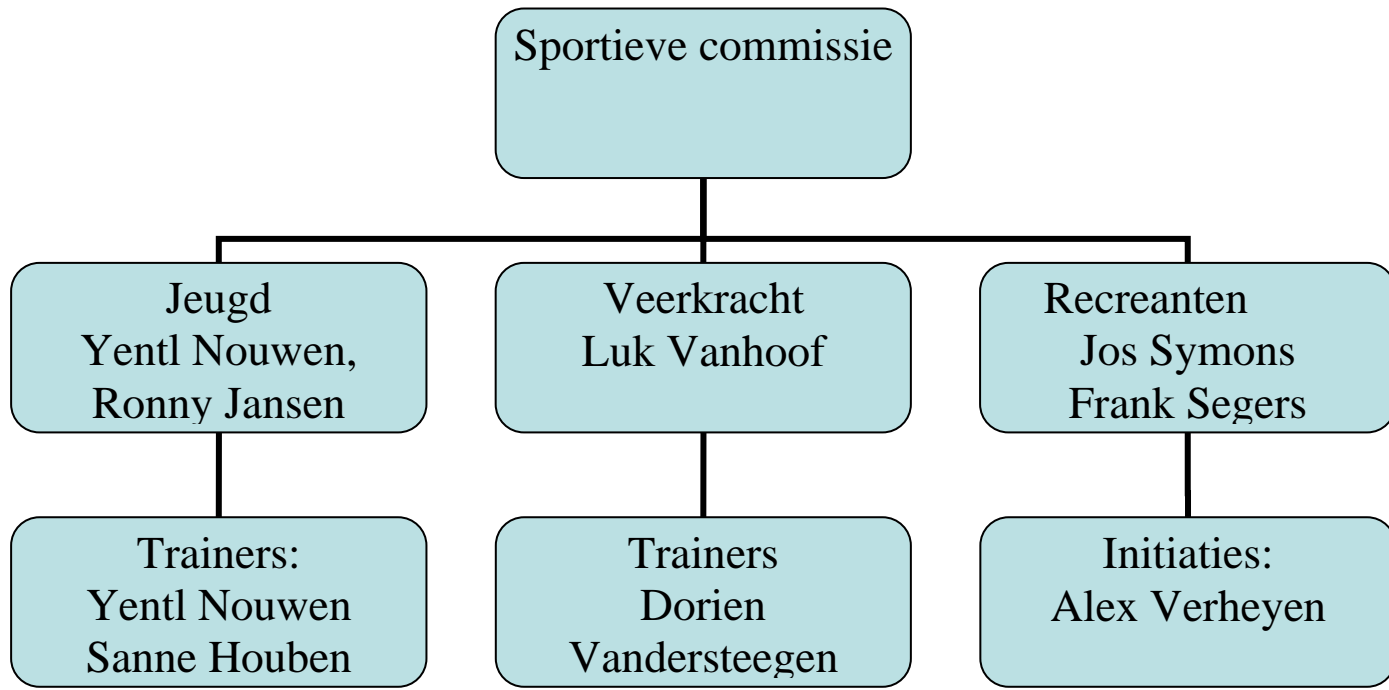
Sportieve commissie

Jeugd
Yentl Nouwen,
Ronny Jansen

Veerkracht
Luk Vanhoof

Recreanten
Jos Symons
Frank Segers

Trainers:
Yentl Nouwen
Sanne Houben

Trainers
Dorien
Vandersteegen

Initiaties:
Alex Verheyen